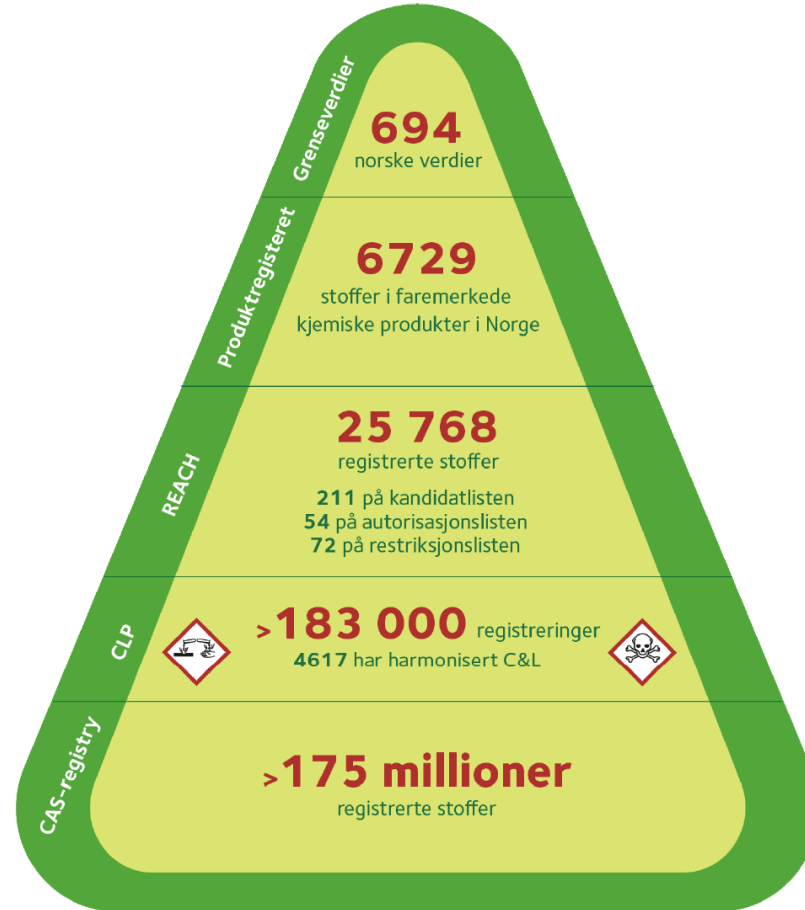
Grenseverdier

694
norske verdier

Produktregisteret

6729
stoffer i faremerkede kjemiske produkter i Norge

REACH

25 768
registrerte stoffer

211 på kandidatlisten
54 på autorisasjonslisten
72 på restriksjonslisten

CLP

>183 000 registreringer
4617 har harmonisert C&L

CAS-registry

>175 millioner
registrerte stoffer